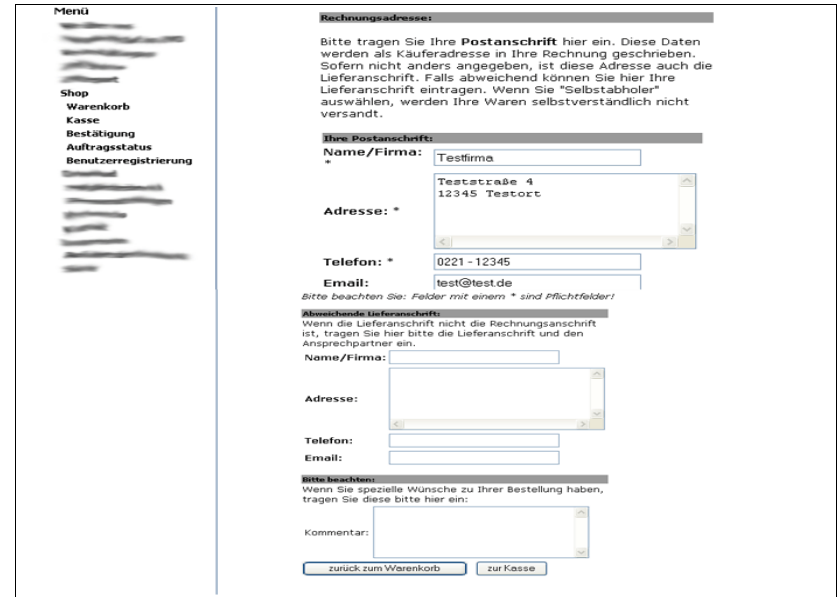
Menü
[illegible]
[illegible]
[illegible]
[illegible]
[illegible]
Shop
Warenkorb
Kasse
Bestätigung
Auftragsstatus
Benutzerregistrierung
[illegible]
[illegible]
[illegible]
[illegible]
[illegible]
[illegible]
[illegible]
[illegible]

Rechnungsadresse:

Bitte tragen Sie Ihre **Postanschrift** hier ein. Diese Daten werden als Käuferadresse in Ihre Rechnung geschrieben. Sofern nicht anders angegeben, ist diese Adresse auch die Lieferanschrift. Falls abweichend können Sie hier Ihre Lieferanschrift eintragen. Wenn Sie "Selbstabholer" auswählen, werden Ihre Waren selbstverständlich nicht versandt.

Ihre Postanschrift:

Name/Firma: * Testfirma

Adresse: * Teststraße 4
12345 Testort

Telefon: * 0221 - 12345

Email: test@test.de

Bitte beachten Sie: Felder mit einem * sind Pflichtfelder!

Abweichende Lieferanschrift:

Wenn die Lieferanschrift nicht die Rechnungsanschrift ist, tragen Sie hier bitte die Lieferanschrift und den Ansprechpartner ein.

Name/Firma:

Adresse:

Telefon:

Email:

Bitte beachten:

Wenn Sie spezielle Wünsche zu Ihrer Bestellung haben, tragen Sie diese bitte hier ein:

Kommentar:

zurück zum Warenkorb
zur Kasse